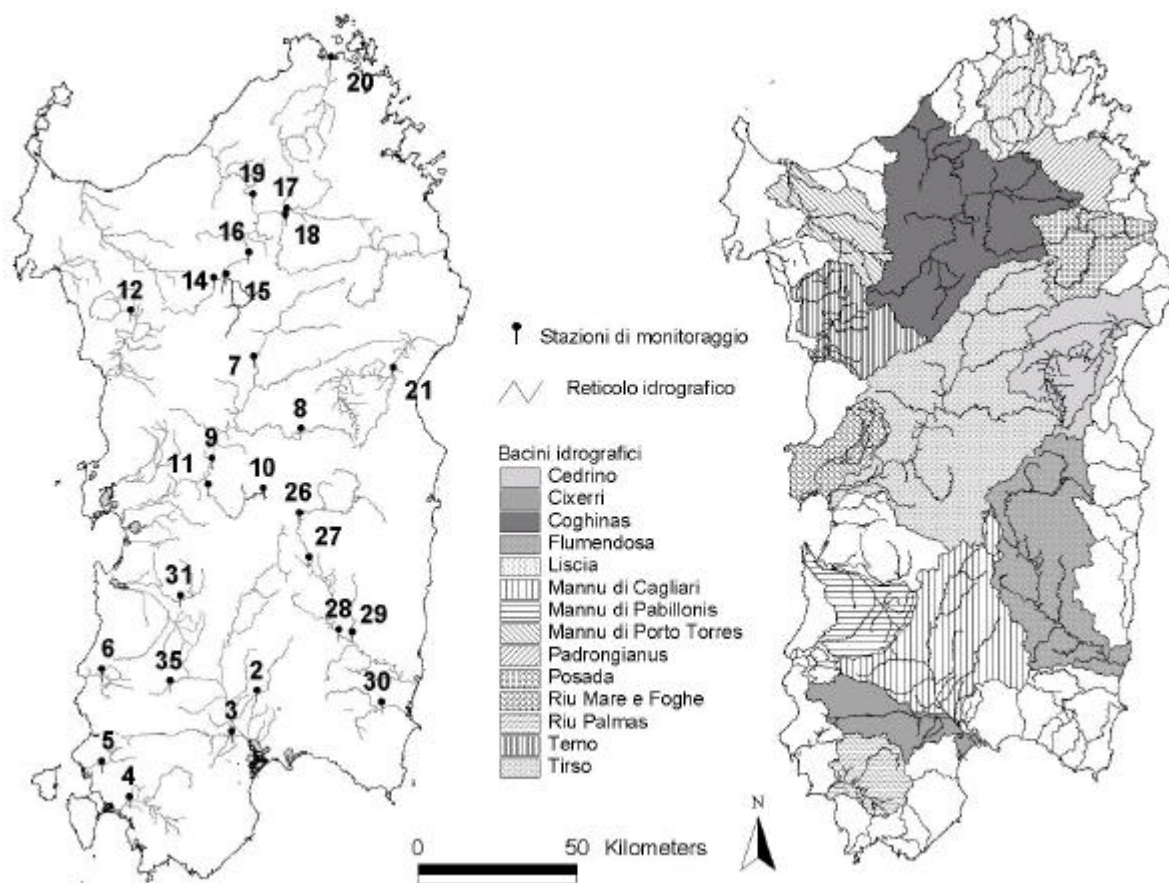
20
19
17
18
16
14
15
12
7
21
8
9
11
10
26
27
31
28
29
6
35
2
30
3
5
4

Stazioni di monitoraggio

Reticolo idrografico

Bacini idrografici
Cedrino
Cixerri
Coghinas
Flumendosa
Liscia
Mannu di Cagliari
Mannu di Pabillonis
Mannu di Porto Torres
Padrongianus
Posada
Riu Mare e Foghe
Riu Palmas
Temo
Tirso

0 50 Kilometers

N